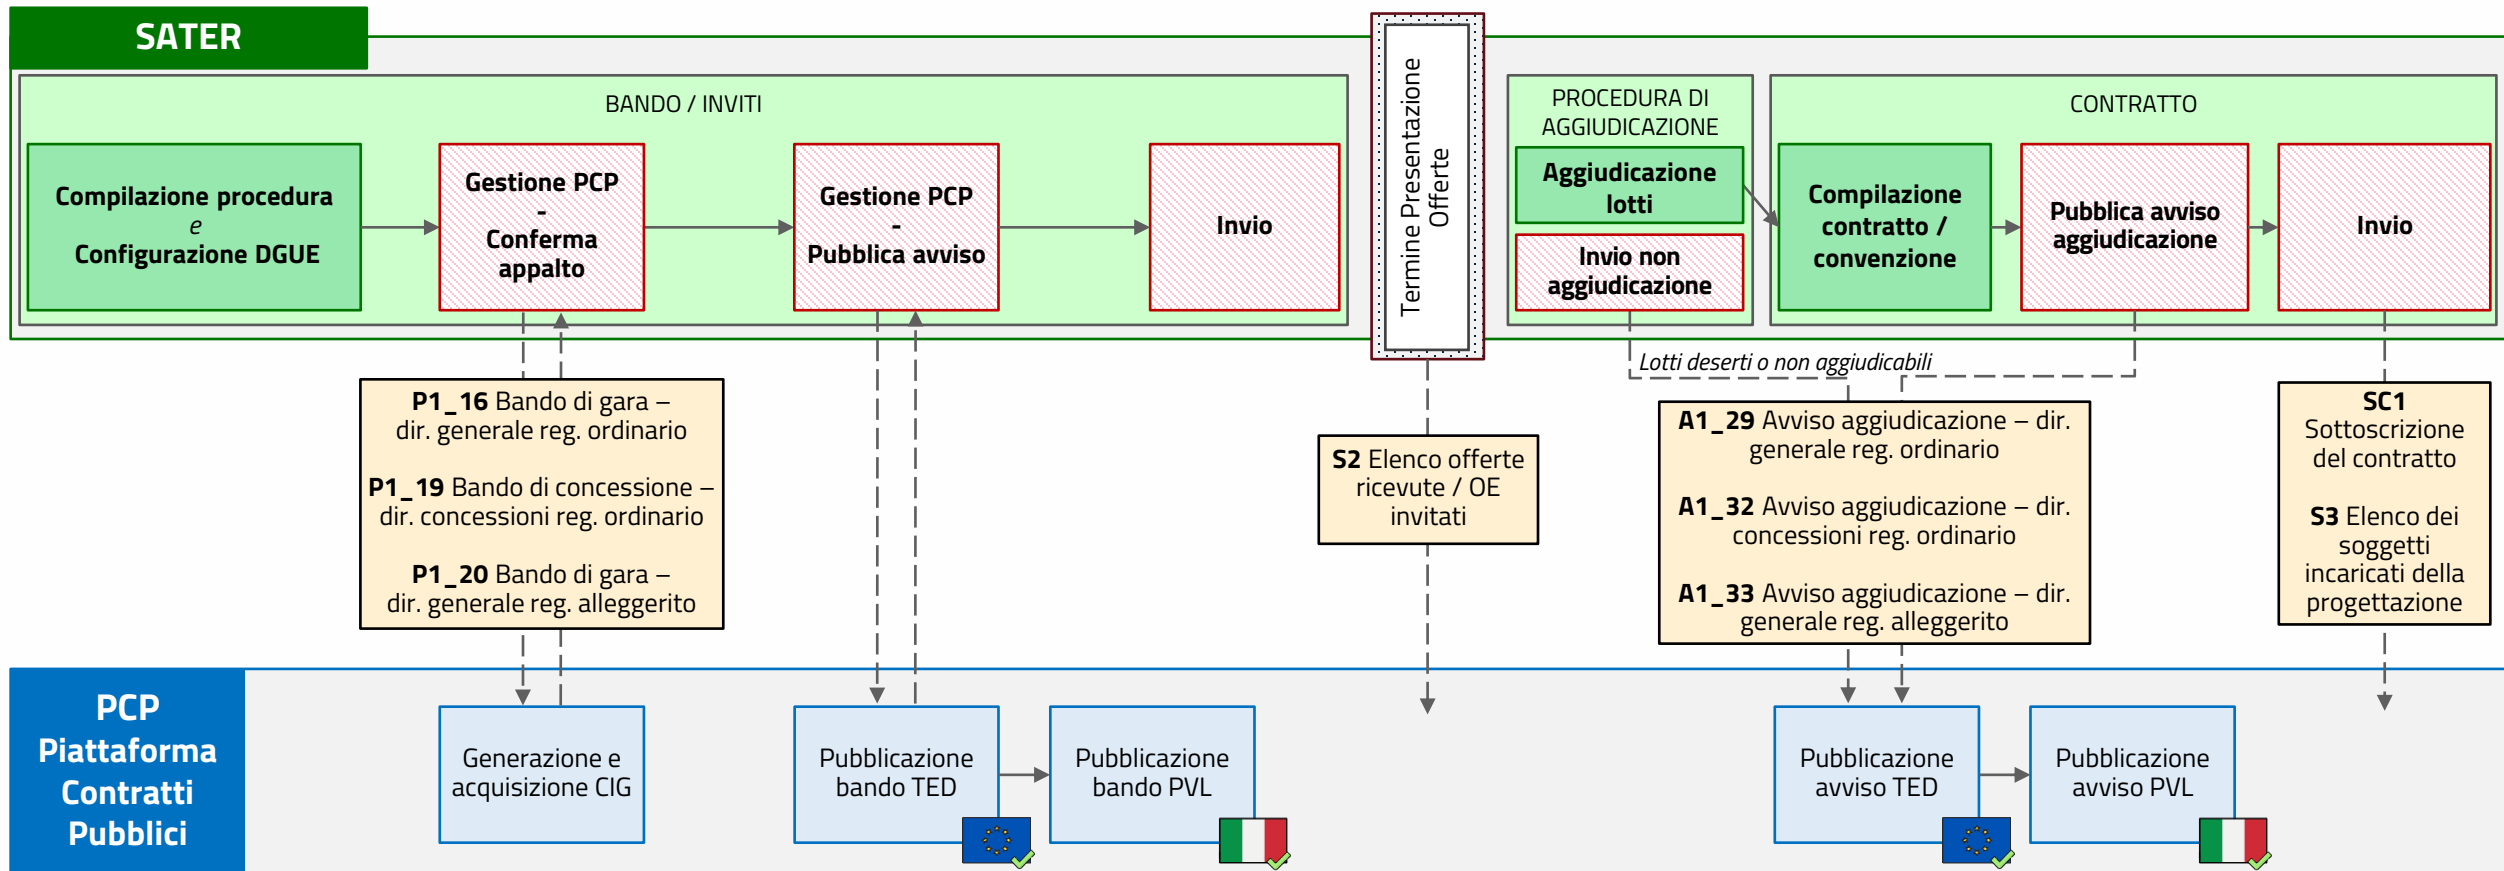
SATER

BANDO / INVITI

Compilazione procedura
e
Configurazione DGUE

Gestione PCP
-
Conferma appalto

Gestione PCP
-
Pubblica avviso

Invio

Termine Presentazione Offerte

PROCEDURA DI AGGIUDICAZIONE

Aggiudicazione lotti

Invio non aggiudicazione

CONTRATTO

Compilazione contratto / convenzione

Pubblica avviso aggiudicazione

Invio

Lotti deserti o non aggiudicabili

**P1_16** Bando di gara – dir. generale reg. ordinario

**P1_19** Bando di concessione – dir. concessioni reg. ordinario

**P1_20** Bando di gara – dir. generale reg. alleggerito

**S2** Elenco offerte ricevute / OE invitati

**A1_29** Avviso aggiudicazione – dir. generale reg. ordinario

**A1_32** Avviso aggiudicazione – dir. concessioni reg. ordinario

**A1_33** Avviso aggiudicazione – dir. generale reg. alleggerito

**SC1** Sottoscrizione del contratto

**S3** Elenco dei soggetti incaricati della progettazione

PCP
Piattaforma
Contratti
Pubblici

Generazione e acquisizione CIG

Pubblicazione bando TED

Pubblicazione bando PVL

Pubblicazione avviso TED

Pubblicazione avviso PVL